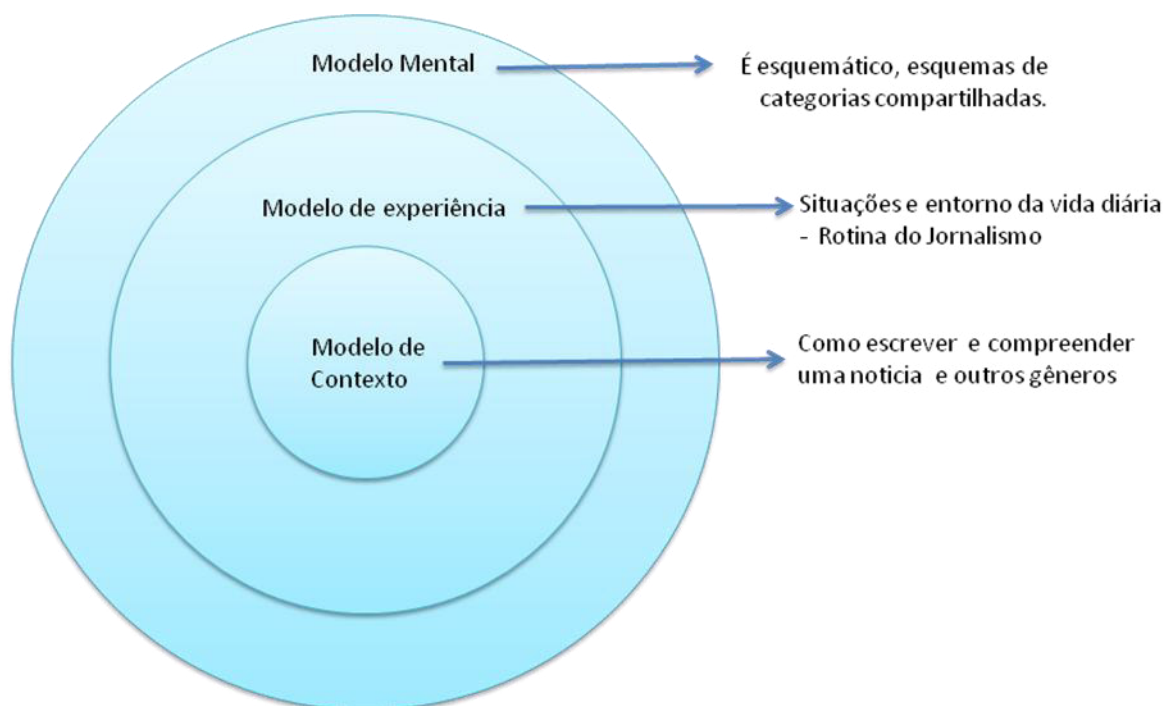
Modelo Mental

É esquemático, esquemas de categorias compartilhadas.

Modelo de experiência

Situações e entorno da vida diária - Rotina do Jornalismo

Modelo de Contexto

Como escrever e compreender uma noticia e outros gêneros